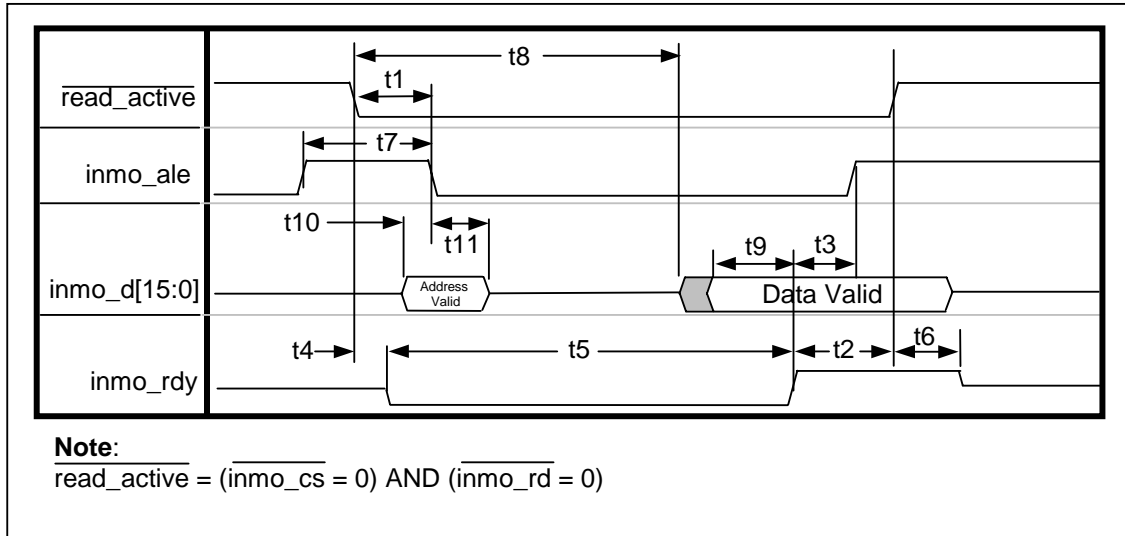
$\overline{\text{read\_active}}$

inmo_ale

inmo_d[15:0]

inmo_rdy

t8

t1

t7

t10

t11

t9

t3

Address Valid

Data Valid

t4

t5

t2

t6

**Note**:
$\overline{\text{read\_active}}$ = ($\overline{\text{inmo\_cs}}$ = 0) AND ($\overline{\text{inmo\_rd}}$ = 0)